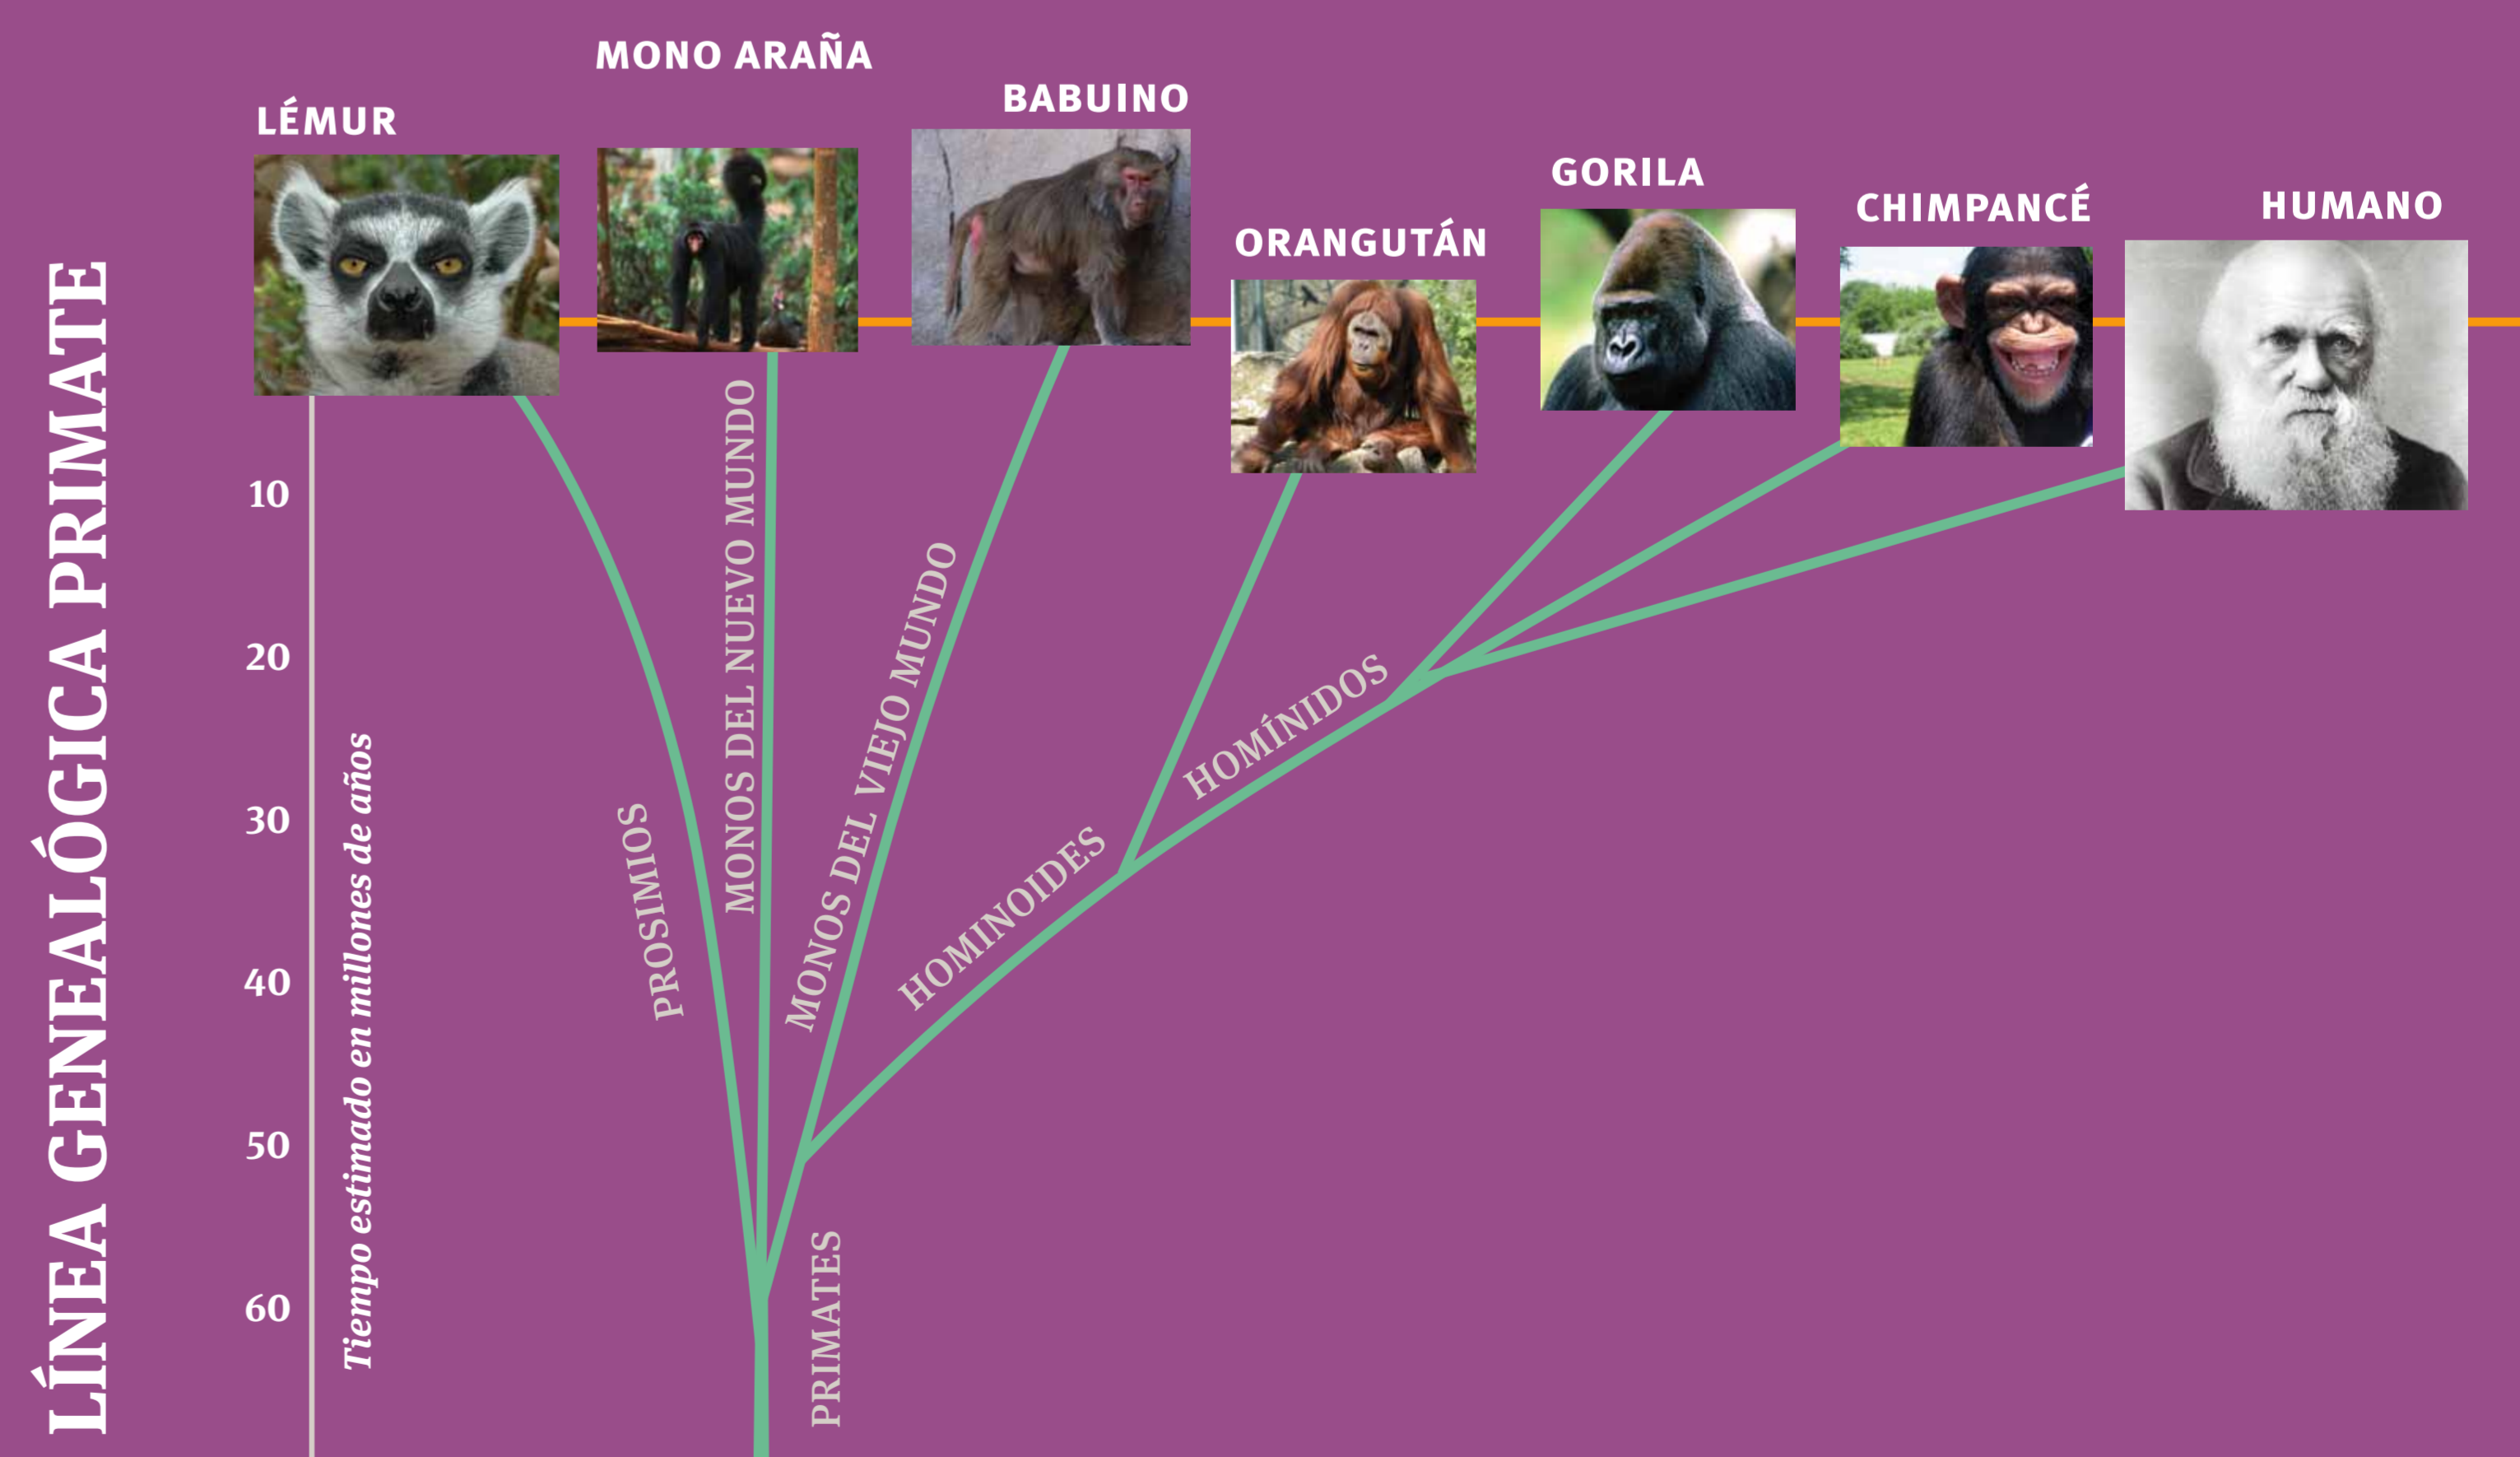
LÍNEA GENEALÓGICA PRIMATE

LÉMUR
MONO ARAÑA
BABUINO
ORANGUTÁN
GORILA
CHIMPANCÉ
HUMANO

10
20
30
40
50
60

Tiempo estimado en millones de años

PROSIMIOS
MONOS DEL NUEVO MUNDO
MONOS DEL VIEJO MUNDO
HOMINOIDES
HOMÍNIDOS
PRIMATES